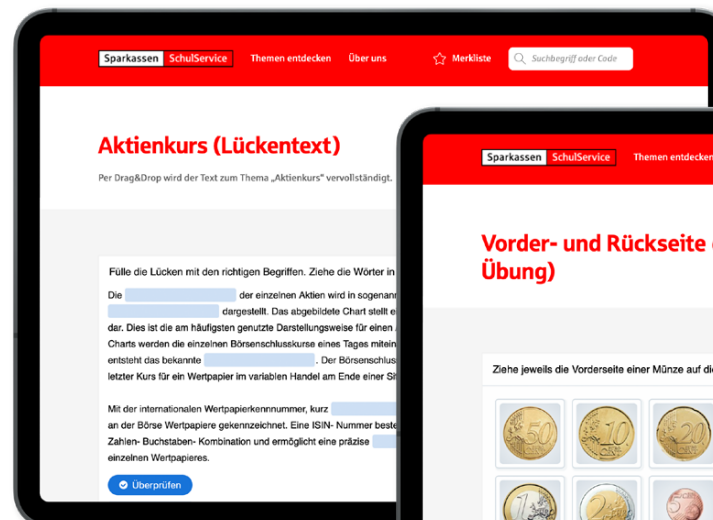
Sparkassen SchulService Themen entdecken Über uns Merkliste Suchbegriff oder Code

Aktienkurs (Lückentext)

Per Drag&Drop wird der Text zum Thema „Aktienkurs" vervollständigt.

Fülle die Lücken mit den richtigen Begriffen. Ziehe die Wörter in

Die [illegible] der einzelnen Aktien wird in sogenann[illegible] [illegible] dargestellt. Das abgebildete Chart stellt e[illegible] dar. Dies ist die am häufigsten genutzte Darstellungsweise für einen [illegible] Charts werden die einzelnen Börsenschlusskurse eines Tages miteir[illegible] entsteht das bekannte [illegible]. Der Börsenschlus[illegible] letzter Kurs für ein Wertpapier im variablen Handel am Ende einer Si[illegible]

Mit der internationalen Wertpapierkennnummer, kurz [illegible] an der Börse Wertpapiere gekennzeichnet. Eine ISIN- Nummer beste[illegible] Zahlen- Buchstaben- Kombination und ermöglicht eine präzise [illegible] einzelnen Wertpapieres.

Überprüfen

Sparkassen SchulService Themen entdeck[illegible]

Vorder- und Rückseite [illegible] Übung)

Ziehe jeweils die Vorderseite einer Münze auf di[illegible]

50 EURO CENT
10 EURO CENT
20 EURO CENT